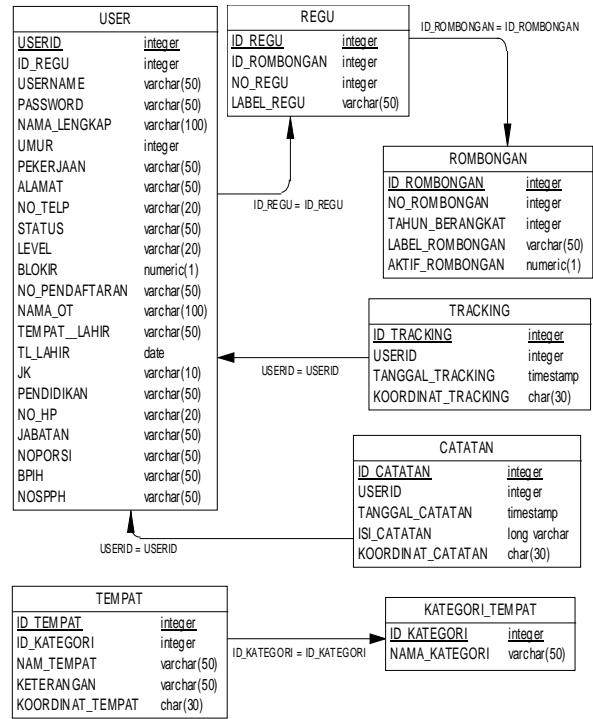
| USER | |
|---|---|
| USERID | integer |
| ID_REGU | integer |
| USERNAME | varchar(50) |
| PASSWORD | varchar(50) |
| NAMA_LENGKAP | varchar(100) |
| UMUR | integer |
| PEKERJAAN | varchar(50) |
| ALAMAT | varchar(50) |
| NO_TELP | varchar(20) |
| STATUS | varchar(50) |
| LEVEL | varchar(20) |
| BLOKIR | numeric(1) |
| NO_PENDAFTARAN | varchar(50) |
| NAMA_OT | varchar(100) |
| TEMPAT__LAHIR | varchar(50) |
| TL_LAHIR | date |
| JK | varchar(10) |
| PENDIDIKAN | varchar(50) |
| NO_HP | varchar(20) |
| JABATAN | varchar(50) |
| NOPORSI | varchar(50) |
| BPIH | varchar(50) |
| NOSPPH | varchar(50) |

| REGU | |
|---|---|
| ID_REGU | integer |
| ID_ROMBONGAN | integer |
| NO_REGU | integer |
| LABEL_REGU | varchar(50) |

ID_ROMBONGAN = ID_ROMBONGAN

ID_REGU = ID_REGU

| ROMBONGAN | |
|---|---|
| ID_ROMBONGAN | integer |
| NO_ROMBONGAN | integer |
| TAHUN_BERANGKAT | integer |
| LABEL_ROMBONGAN | varchar(50) |
| AKTIF_ROMBONGAN | numeric(1) |

| TRACKING | |
|---|---|
| ID_TRACKING | integer |
| USERID | integer |
| TANGGAL_TRACKING | timestamp |
| KOORDINAT_TRACKING | char(30) |

USERID = USERID

| CATATAN | |
|---|---|
| ID_CATATAN | integer |
| USERID | integer |
| TANGGAL_CATATAN | timestamp |
| ISI_CATATAN | long varchar |
| KOORDINAT_CATATAN | char(30) |

USERID = USERID

| TEMPAT | |
|---|---|
| ID_TEMPAT | integer |
| ID_KATEGORI | integer |
| NAM_TEMPAT | varchar(50) |
| KETERANGAN | varchar(50) |
| KOORDINAT_TEMPAT | char(30) |

ID_KATEGORI = ID_KATEGORI

| KATEGORI_TEMPAT | |
|---|---|
| ID_KATEGORI | integer |
| NAMA_KATEGORI | varchar(50) |